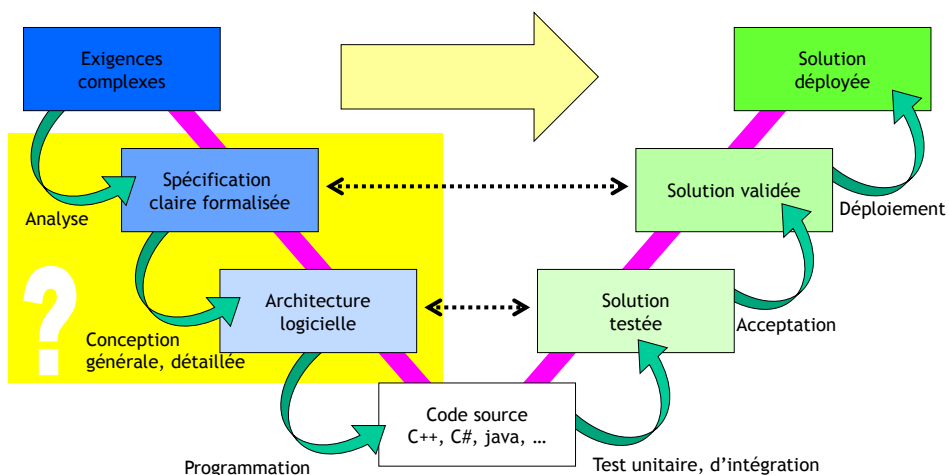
Exigences complexes

Spécification claire formalisée

Analyse

?

Architecture logicielle

Conception générale, détaillée

Code source C++, C#, java, …

Programmation

Solution déployée

Solution validée

Déploiement

Solution testée

Acceptation

Test unitaire, d'intégration